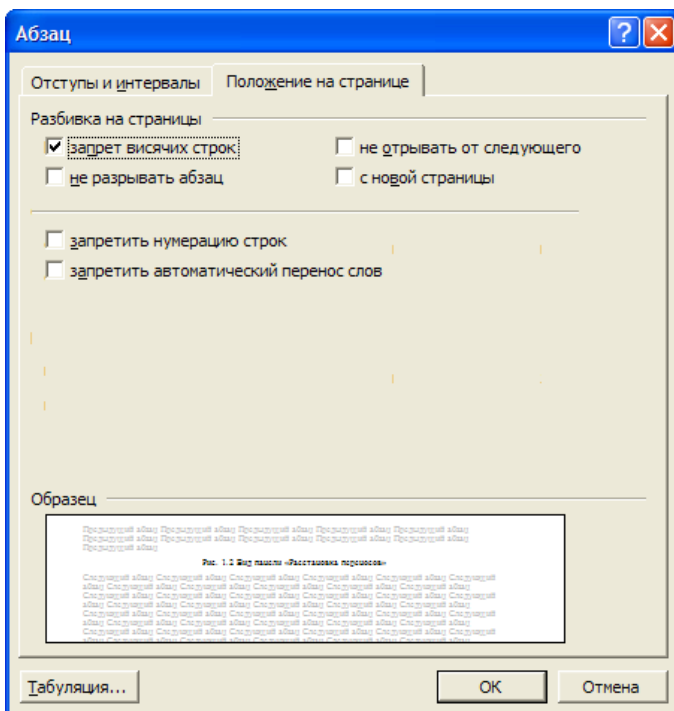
Абзац

Отступы и интервалы | Положение на странице

Разбивка на страницы

запрет висячих строк

не разрывать абзац

не отрывать от следующего

с новой страницы

запретить нумерацию строк

запретить автоматический перенос слов

Образец

Предыдущий абзац Предыдущий абзац Предыдущий абзац Предыдущий абзац Предыдущий абзац Предыдущий абзац Предыдущий абзац Предыдущий абзац Предыдущий абзац Предыдущий абзац Предыдущий абзац

Рис. 1.2 Вид панели «Расстановка переносов»

Следующий абзац Следующий абзац Следующий абзац Следующий абзац Следующий абзац Следующий абзац Следующий абзац Следующий абзац Следующий абзац Следующий абзац Следующий абзац Следующий абзац Следующий абзац Следующий абзац Следующий абзац Следующий абзац Следующий абзац Следующий абзац Следующий абзац Следующий абзац Следующий абзац Следующий абзац Следующий абзац Следующий абзац Следующий абзац Следующий абзац Следующий абзац Следующий абзац Следующий абзац Следующий абзац Следующий абзац Следующий абзац Следующий абзац Следующий абзац Следующий абзац Следующий абзац Следующий абзац Следующий абзац Следующий абзац Следующий абзац

Табуляция...

ОК

Отмена